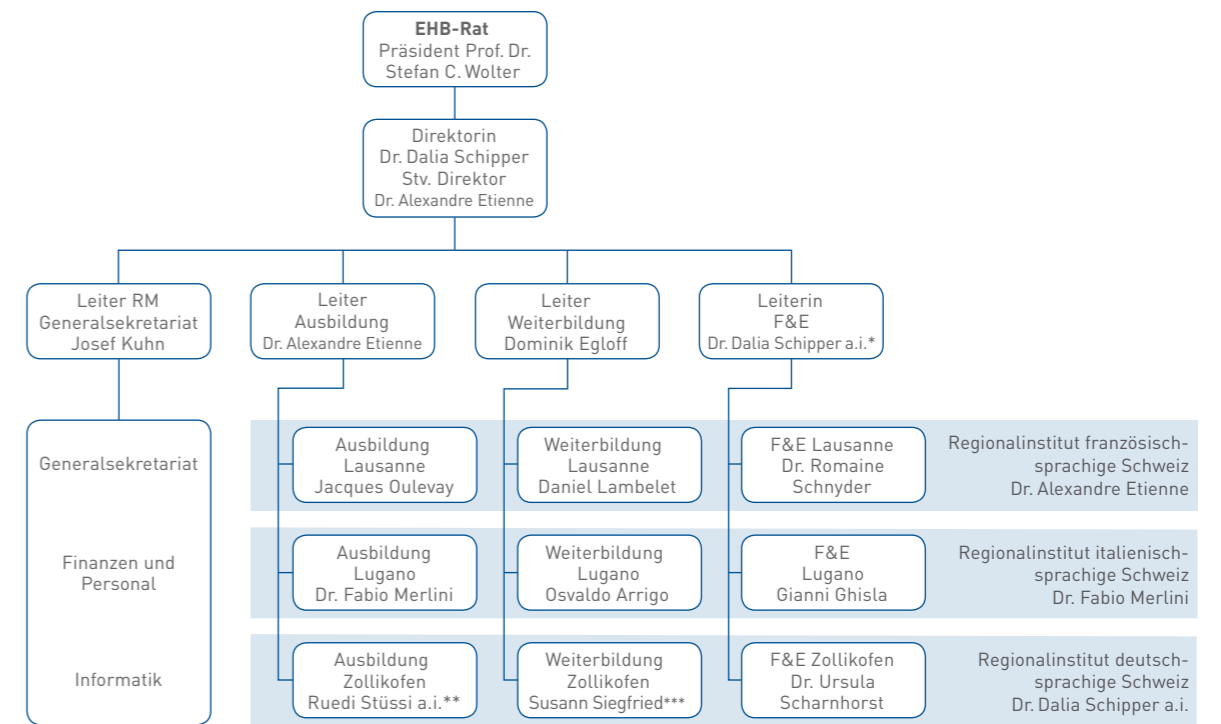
**EHB-Rat**
Präsident Prof. Dr.
Stefan C. Wolter

Direktorin
Dr. Dalia Schipper
Stv. Direktor
Dr. Alexandre Etienne

Leiter RM
Generalsekretariat
Josef Kuhn

Leiter
Ausbildung
Dr. Alexandre Etienne

Leiter
Weiterbildung
Dominik Egloff

Leiterin
F&E
Dr. Dalia Schipper a.i.*

Generalsekretariat

Finanzen und Personal

Informatik

Ausbildung
Lausanne
Jacques Oulevay

Weiterbildung
Lausanne
Daniel Lambelet

F&E Lausanne
Dr. Romaine
Schnyder

Regionalinstitut französischsprachige Schweiz
Dr. Alexandre Etienne

Ausbildung
Lugano
Dr. Fabio Merlini

Weiterbildung
Lugano
Osvaldo Arrigo

F&E
Lugano
Gianni Ghisla

Regionalinstitut italienischsprachige Schweiz
Dr. Fabio Merlini

Ausbildung
Zollikofen
Ruedi Stüssi a.i.**

Weiterbildung
Zollikofen
Susann Siegfried***

F&E Zollikofen
Dr. Ursula
Scharnhorst

Regionalinstitut deutschsprachige Schweiz
Dr. Dalia Schipper a.i.